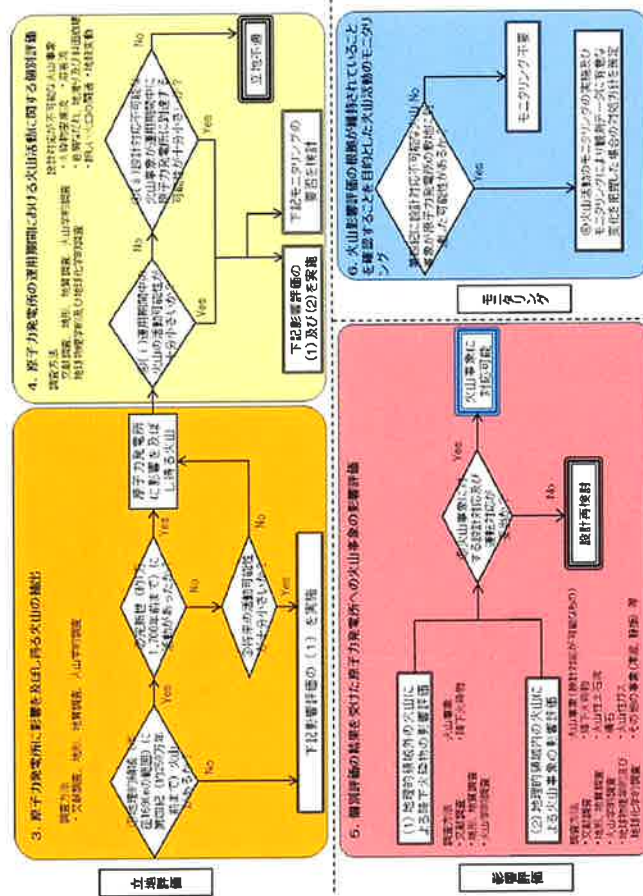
立地評価

3. 原子力発電所に影響を及ぼし得る火山の抽出

調査方法
・文献調査、地形・地質調査、火山学的調査

①完新世（約1万年前以降）に活動があったか

②将来の活動可能性が十分小さいか

原子力発電所に影響を及ぼし得る火山

下記影響評価の（1）を実施

4. 原子力発電所の運用期間における火山活動に関する個別評価

調査方法
・文献調査、地形・地質調査、火山学的調査
・地球物理学的及び地球化学的調査

①運用期間中の火山の活動可能性が十分小さいか

②設計対応不可能な火山事象が原子力発電所の運用期間中に影響を及ぼす可能性が十分小さいか

設計対応不可能な火山事象
・火砕物密度流、溶岩流
・岩屑なだれ、地すべり及び斜面崩壊
・新しい火口の開口、地殻変動

下記影響評価の（1）及び（2）を実施

下記モニタリングの要否を検討

立地不適

影響評価

5. 個別評価の結果を受けた原子力発電所への火山事象の影響評価

（1）地理的領域外の火山による降下火砕物の影響評価

調査方法
・文献調査
・地形、地質調査
・火山学的調査

火山事象
・降下火砕物

（2）地理的領域内の火山による火山事象の影響評価

調査方法
・文献調査
・地形、地質調査
・火山学的調査
・地球物理学的及び地球化学的調査

火山事象（設計対応が可能なもの）
・降下火砕物
・火山性土石流、洪水
・火山ガス
・その他の事象（津波、静振）等

③火山事象に対する設計対応及び運転対応が妥当か

火山事象に対応可能

設計再検討

モニタリング

6. 火山影響評価の根拠が維持されていることを確認することを目的とした火山活動のモニタリング

運用期間中に設計対応不可能な火山事象が原子力発電所に影響を及ぼす可能性が十分小さいか

モニタリング不要

④火山活動のモニタリングの実施及びモニタリングにより観測データに有意な変化を把握した場合の対処方針を策定